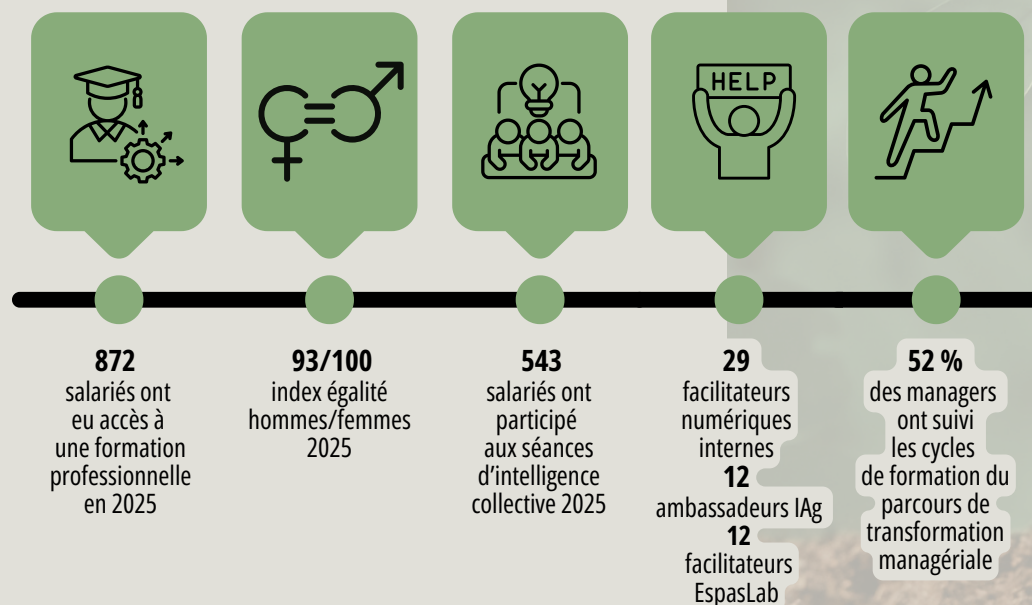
HELP

872
salariés ont eu accès à une formation professionnelle en 2025

93/100
index égalité hommes/femmes 2025

543
salariés ont participé aux séances d'intelligence collective 2025

29
facilitateurs numériques internes
12
ambassadeurs IAg
12
facilitateurs EspasLab

52 %
des managers ont suivi les cycles de formation du parcours de transformation managériale